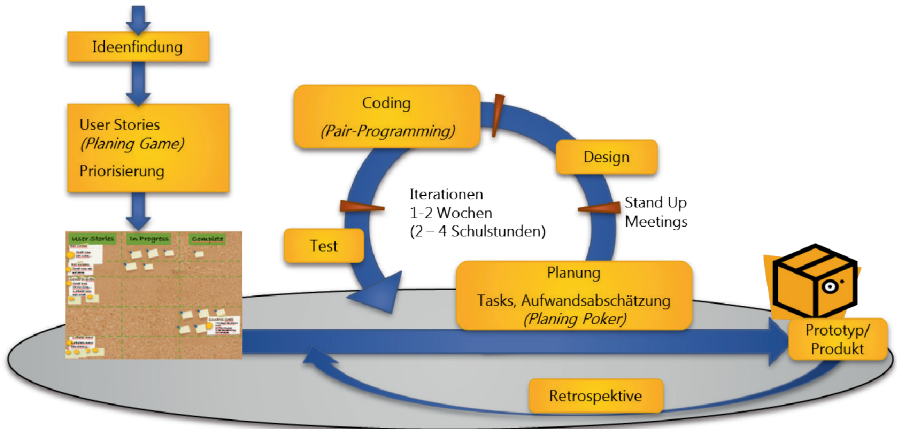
Ideenfindung

User Stories
*(Planing Game)*
Priorisierung

User Stories | In Progress | Complete

Coding
*(Pair-Programming)*

Design

Iterationen
1–2 Wochen
(2 – 4 Schulstunden)

Stand Up
Meetings

Test

Planung
Tasks, Aufwandsabschätzung
*(Planing Poker)*

Prototyp/
Produkt

Retrospektive